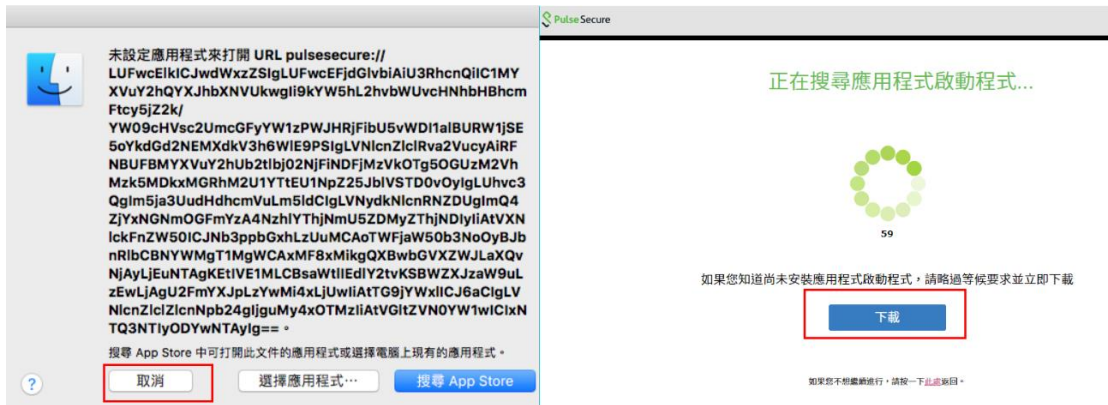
未設定應用程式來打開 URL pulsesecure://LUFwcElkICJwdWxzZSIgLUFwcEFjdGlvbiAiU3RhcnQiIC1MYXVuY2hQYXJhbXNVUkwgIi9kYW5hL2hvbWUvcHNhbHBhcmFtcy5jZ2k/YW09cHVsc2UmcGFyYW1zPWJHRjFibU5vWDl1alBURW1jSE5oYkdGd2NEMXdkV3h6WlE9PSIgLVNlcnZlclRva2VucyAiRFNBUFBMYXVuY2hUb2tlbj02NjFiNDFjMzVkOTg5OGUzM2VhMzk5MDkxMGRhM2U1YTtEU1NpZ25JblVSTD0vOyIgLUhvc3QgIm5ja3UudHdhcmVuLm5ldCIgLVNydkNlcnRNZDUgImQ4ZjYxNGNmOGFmYzA4NzhlYThjNmU5ZDMyZThjNDIyIiAtVXNlckFnZW50ICJNb3ppbGxhLzUuMCAoTWFjaW50b3NoOyBJbnRlbCBNYWMgT1MgWCAxMF8xMikgQXBwbGVXZWJLaXQvNjAyLjEuNTAgKEtIVE1MLCBsaWtlIEdlY2tvKSBWZXJzaW9uLzEwLjAgU2FmYXJpLzYwMi4xLjUwIiAtTG9jYWxlICJ6aClgLVNlcnZlclNlcnZlclNlcnZlclNlcnZlclNlcnZlclNlcnZlclNlcnZlclNlcnZlclNlcnZlclNlcnZlclNlcnZlclNlcnZl